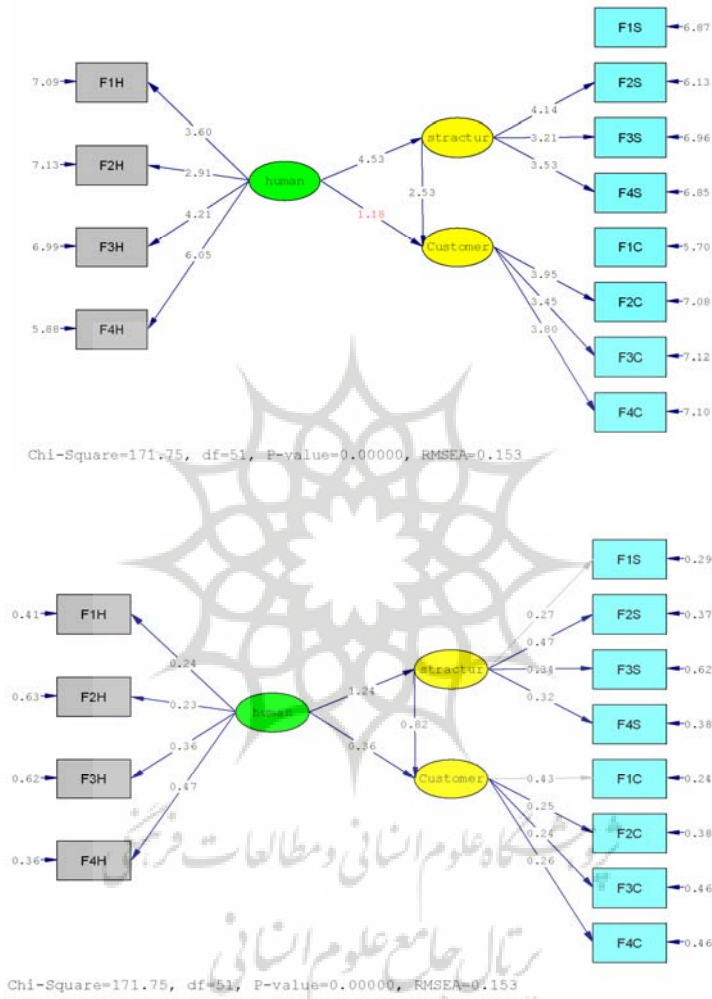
7.09 F1H
7.13 F2H
6.99 F3H
5.88 F4H
3.60
2.91
4.21
6.05
human
4.53
1.18
stractur
2.53
Customer
4.14
3.21
3.53
3.95
3.45
3.80
F1S 6.87
F2S 6.13
F3S 6.96
F4S 6.85
F1C 5.70
F2C 7.08
F3C 7.12
F4C 7.10

Chi-Square=171.75, df=51, P-value=0.00000, RMSEA=0.153

0.41 F1H
0.63 F2H
0.62 F3H
0.36 F4H
0.24
0.23
0.36
0.47
human
1.24
0.36
stractur
0.82
Customer
0.27
0.47
0.34
0.32
0.43
0.25
0.24
0.26
F1S 0.29
F2S 0.37
F3S 0.62
F4S 0.38
F1C 0.24
F2C 0.38
F3C 0.46
F4C 0.46

پژوهشگاه علوم انسانی و مطالعات فرهنگی
پرتال جامع علوم انسانی

Chi-Square=171.75, df=51, P-value=0.00000, RMSEA=0.153